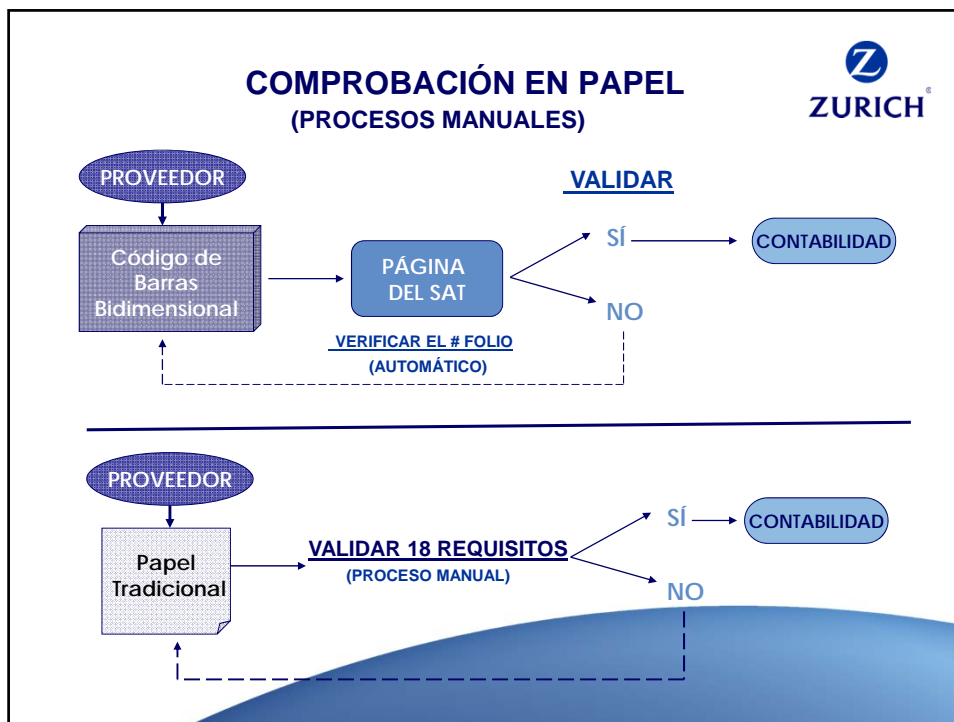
COMPROBACIÓN EN PAPEL
(PROCESOS MANUALES)

ZURICH

PROVEEDOR

Código de Barras Bidimensional

PÁGINA DEL SAT

VERIFICAR EL # FOLIO
(AUTOMÁTICO)

VALIDAR

SÍ

CONTABILIDAD

NO

PROVEEDOR

Papel Tradicional

VALIDAR 18 REQUISITOS
(PROCESO MANUAL)

SÍ

CONTABILIDAD

NO